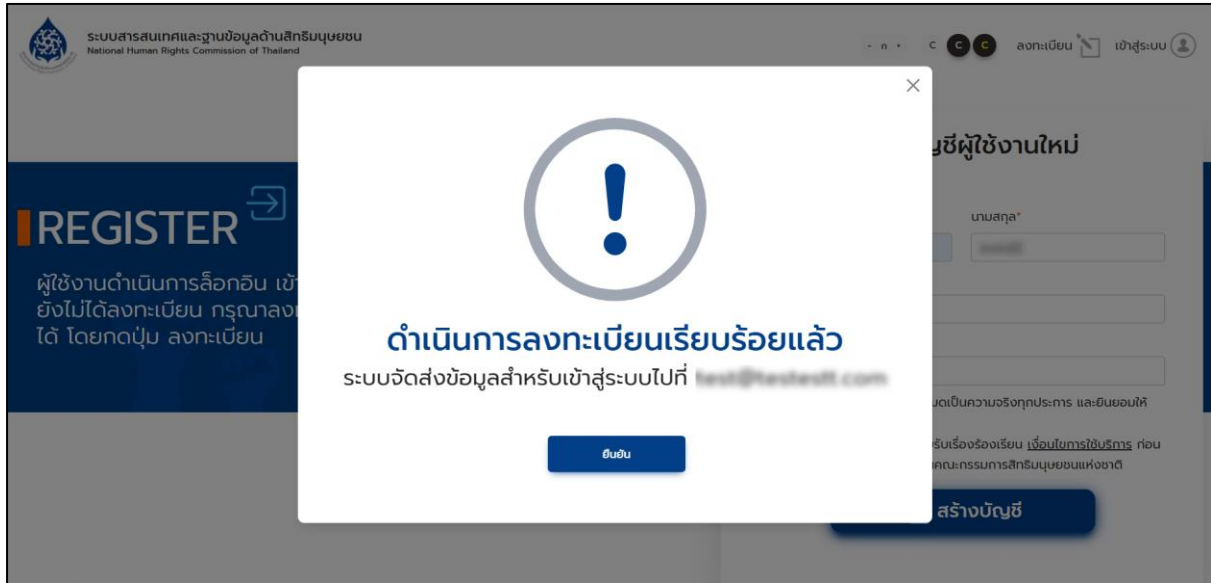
ระบบสารสนเทศและฐานข้อมูลด้านสิทธิมนุษยชน
National Human Rights Commission of Thailand

- ก + C C C ลงทะเบียน เข้าสู่ระบบ

REGISTER

ผู้ใช้งานดำเนินการล็อกอิน เข้า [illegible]
ยังไม่ได้ลงทะเบียน กรุณาลง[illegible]
ได้ โดยกดปุ่ม ลงทะเบียน

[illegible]ญชีผู้ใช้งานใหม่

นามสกุล*

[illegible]

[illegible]มดเป็นความจริงทุกประการ และยินยอมให้

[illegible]รับเรื่องร้องเรียน เงื่อนไขการใช้บริการ ก่อน
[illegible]คณะกรรมการสิทธิมนุษยชนแห่งชาติ

สร้างบัญชี

×

!

ดำเนินการลงทะเบียนเรียบร้อยแล้ว

ระบบจัดส่งข้อมูลสำหรับเข้าสู่ระบบไปที่ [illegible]

ยืนยัน